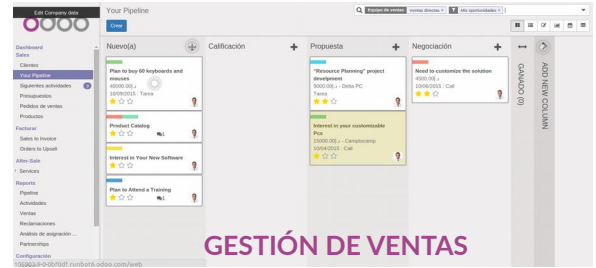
Edit Company data

Your Pipeline

Crear

Equipo de ventas: Ventas directas × Mis oportunidades ×

Dashboard
Sales
Clientes
Your Pipeline
Siguientes actividades
Presupuestos
Pedidos de ventas
Productos
Facturar
Sales to Invoice
Orders to Upsell
After-Sale
Services
Reports
Pipeline
Actividades
Ventas
Reclamaciones
Análisis de asignación ...
Partnerships
Configuración

Nuevo(a)

Plan to buy 60 keyboards and mouses
40000.00 ,-
10/09/2015 : Tarea

Product Catalog

Interest in Your New Software

Plan to Attend a Training

Calificación

Propuesta

"Resource Planning" project develpment
9000.00 ,- Delta PC
Tarea

Interest in your customizable Pcs
15000.00 ,- Camptocamp
10/04/2015 : Call

Negociación

Need to customize the solution
4500.00 ,-
10/06/2015 : Call

GANADO (0)

ADD NEW COLUMN

GESTIÓN DE VENTAS

106903-8-0db0df.runbot4.odoo.com/web